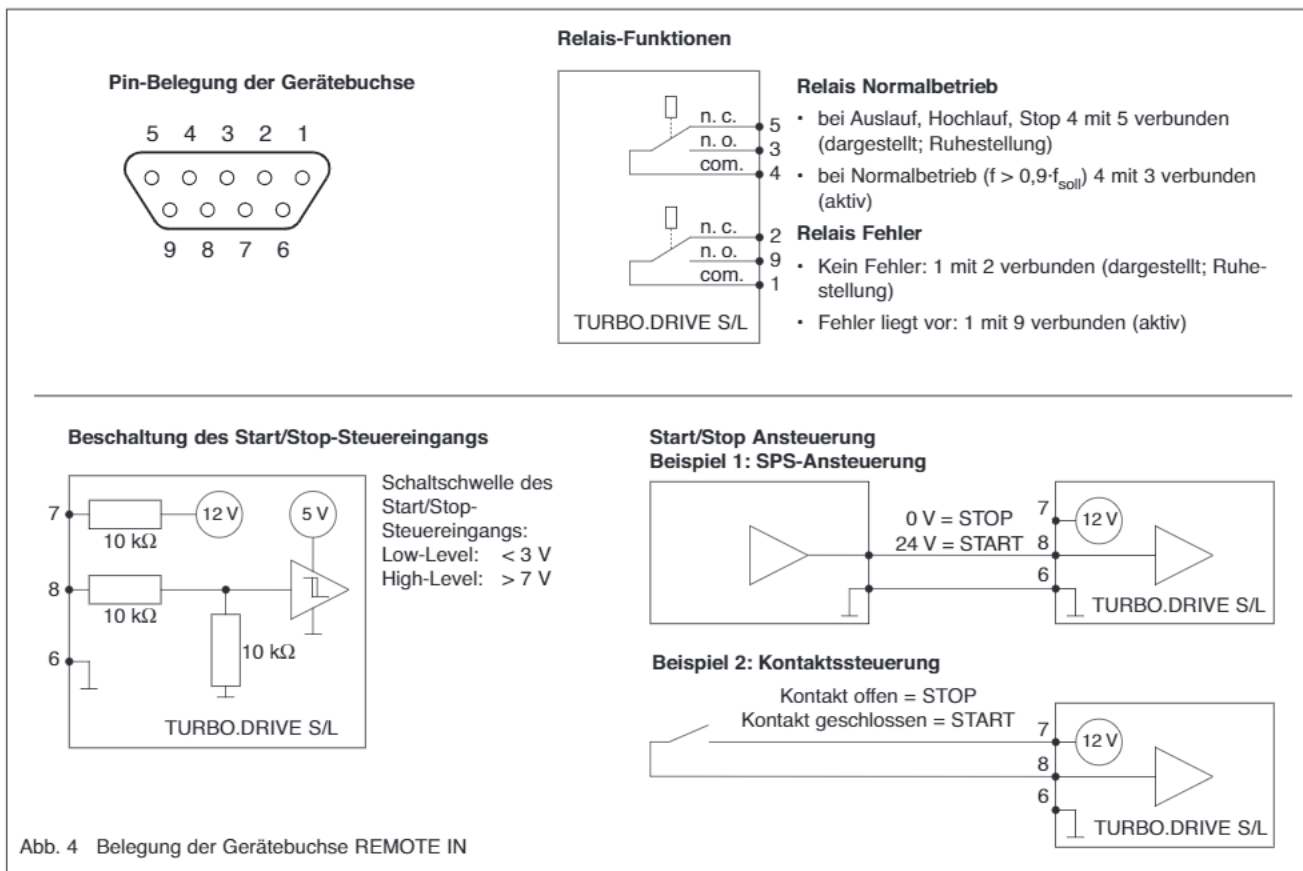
Pin-Belegung der Gerätebuchse

5 4 3 2 1

9 8 7 6

Relais-Funktionen

n. c. 5
n. o. 3
com. 4

n. c. 2
n. o. 9
com. 1

TURBO.DRIVE S/L

Relais Normalbetrieb

• bei Auslauf, Hochlauf, Stop 4 mit 5 verbunden (dargestellt; Ruhestellung)

• bei Normalbetrieb ($f > 0{,}9 \cdot f_{soll}$) 4 mit 3 verbunden (aktiv)

Relais Fehler

• Kein Fehler: 1 mit 2 verbunden (dargestellt; Ruhestellung)

• Fehler liegt vor: 1 mit 9 verbunden (aktiv)

Beschaltung des Start/Stop-Steuereingangs

7
10 kΩ
12 V
5 V
8
10 kΩ
10 kΩ
6
TURBO.DRIVE S/L

Schaltschwelle des Start/Stop-Steuereingangs:
Low-Level: < 3 V
High-Level: > 7 V

Start/Stop Ansteuerung
Beispiel 1: SPS-Ansteuerung

0 V = STOP
24 V = START
7
12 V
8
6
TURBO.DRIVE S/L

Beispiel 2: Kontaktssteuerung

Kontakt offen = STOP
Kontakt geschlossen = START
7
12 V
8
6
TURBO.DRIVE S/L

Abb. 4 Belegung der Gerätebuchse REMOTE IN